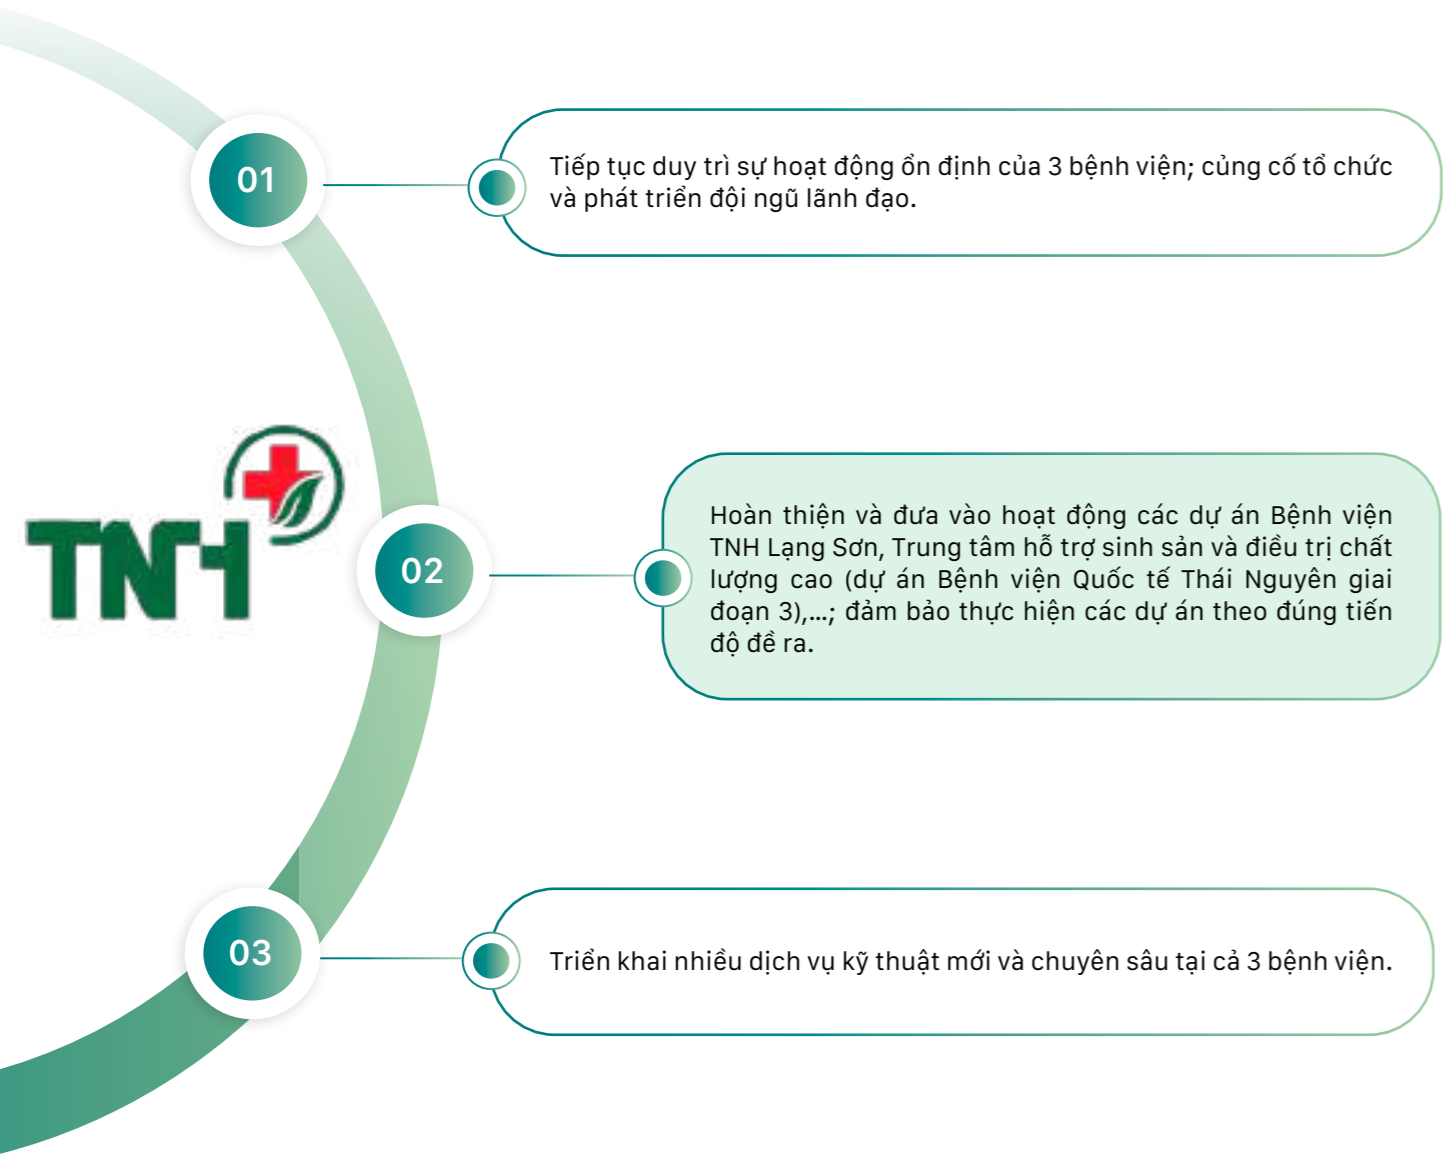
01

Tiếp tục duy trì sự hoạt động ổn định của 3 bệnh viện; củng cố tổ chức và phát triển đội ngũ lãnh đạo.

TNH

02

Hoàn thiện và đưa vào hoạt động các dự án Bệnh viện TNH Lạng Sơn, Trung tâm hỗ trợ sinh sản và điều trị chất lượng cao (dự án Bệnh viện Quốc tế Thái Nguyên giai đoạn 3),...; đảm bảo thực hiện các dự án theo đúng tiến độ đề ra.

03

Triển khai nhiều dịch vụ kỹ thuật mới và chuyên sâu tại cả 3 bệnh viện.